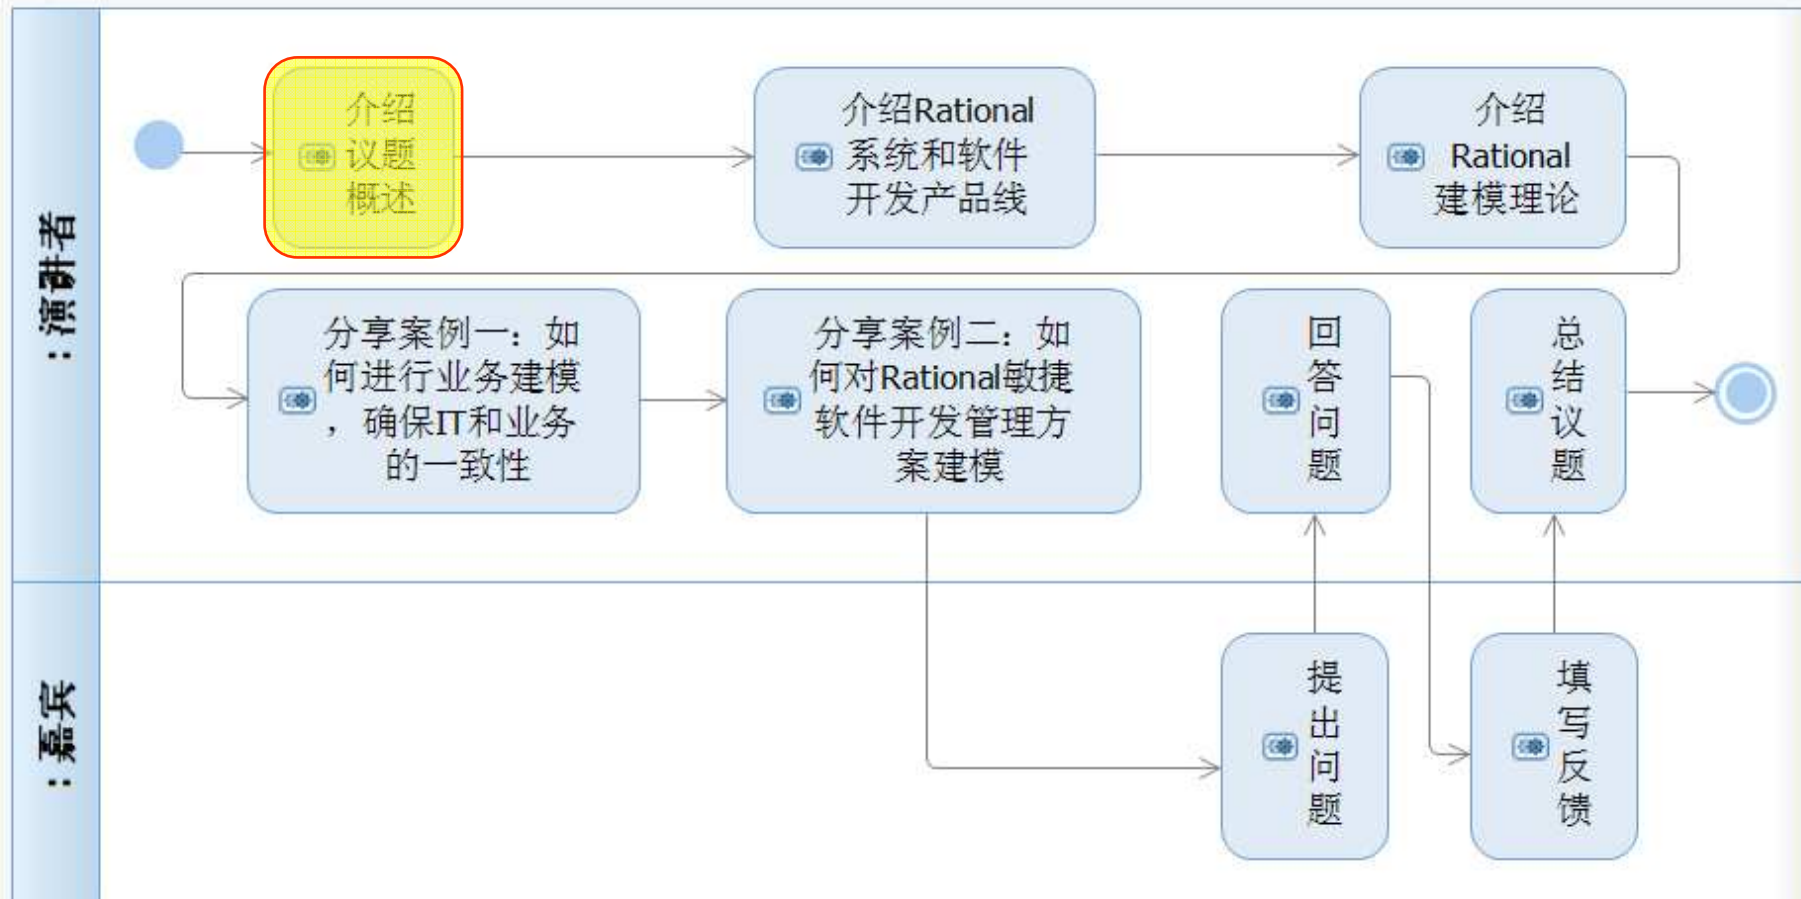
:演讲者

介绍议题概述

介绍Rational系统和软件开发产品线

介绍Rational建模理论

分享案例一：如何进行业务建模，确保IT和业务的一致性

分享案例二：如何对Rational敏捷软件开发管理方案建模

回答问题

总结议题

:嘉宾

提出问题

填写反馈